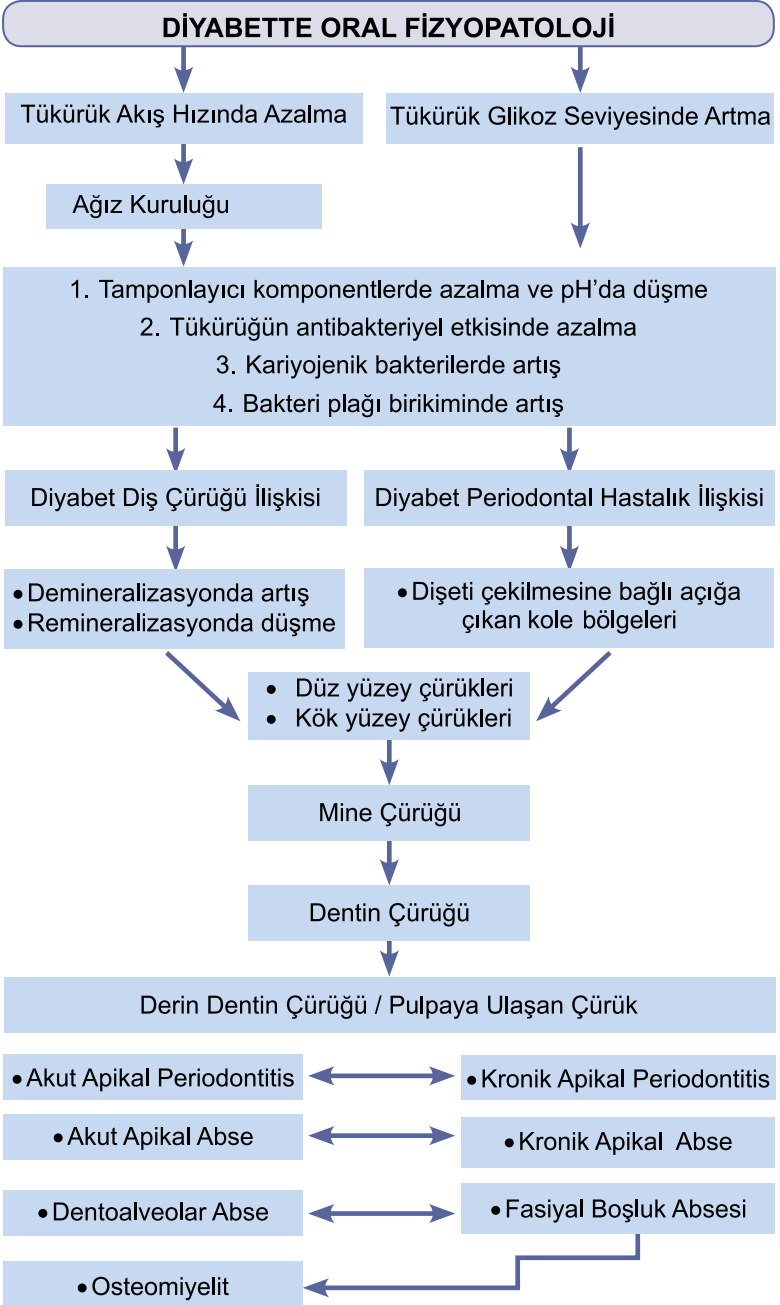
DİYABETTE ORAL FİZYOPATOLOJİ

Tükürük Akış Hızında Azalma

Tükürük Glikoz Seviyesinde Artma

Ağız Kuruluğu

1. Tamponlayıcı komponentlerde azalma ve pH'da düşme
2. Tükürüğün antibakteriyel etkisinde azalma
3. Kariyojenik bakterilerde artış
4. Bakteri plağı birikiminde artış

Diyabet Diş Çürüğü İlişkisi

Diyabet Periodontal Hastalık İlişkisi

• Demineralizasyonda artış
• Remineralizasyonda düşme

• Dişeti çekilmesine bağlı açığa çıkan kole bölgeleri

• Düz yüzey çürükleri
• Kök yüzey çürükleri

Mine Çürüğü

Dentin Çürüğü

Derin Dentin Çürüğü / Pulpaya Ulaşan Çürük

• Akut Apikal Periodontitis

• Kronik Apikal Periodontitis

• Akut Apikal Abse

• Kronik Apikal Abse

• Dentoalveolar Abse

• Fasiyal Boşluk Absesi

• Osteomiyelit